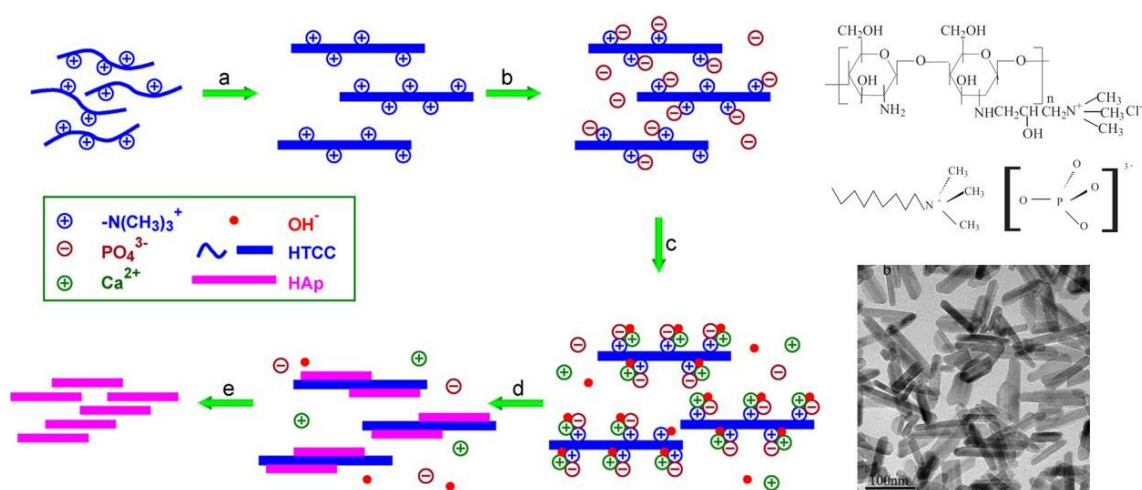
a

b

c

d

e

$-N(CH_3)_3^+$

$PO_4^{3-}$

$Ca^{2+}$

$OH^-$

HTCC

HAp

$CH_2OH$ $CH_2OH$ OH $NH_2$ OH n $NHCH_2CHCH_2N^+$ $CH_3$ $CH_3$ $Cl^-$ $CH_3$ OH

$CH_3$ $N^+$ $CH_3$ $CH_3$

O O P O O $3-$

b

100nm